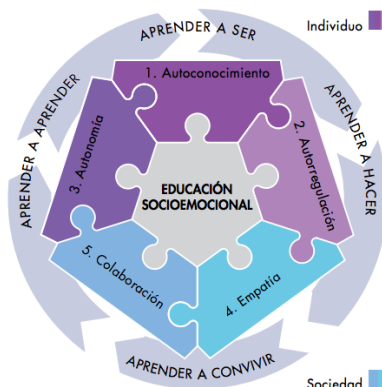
APRENDER A SER

Individuo

1. Autoconocimiento

APRENDER A APRENDER

APRENDER A HACER

3. Autonomía

2. Autorregulación

EDUCACIÓN SOCIOEMOCIONAL

5. Colaboración

4. Empatía

APRENDER A CONVIVIR

Sociedad